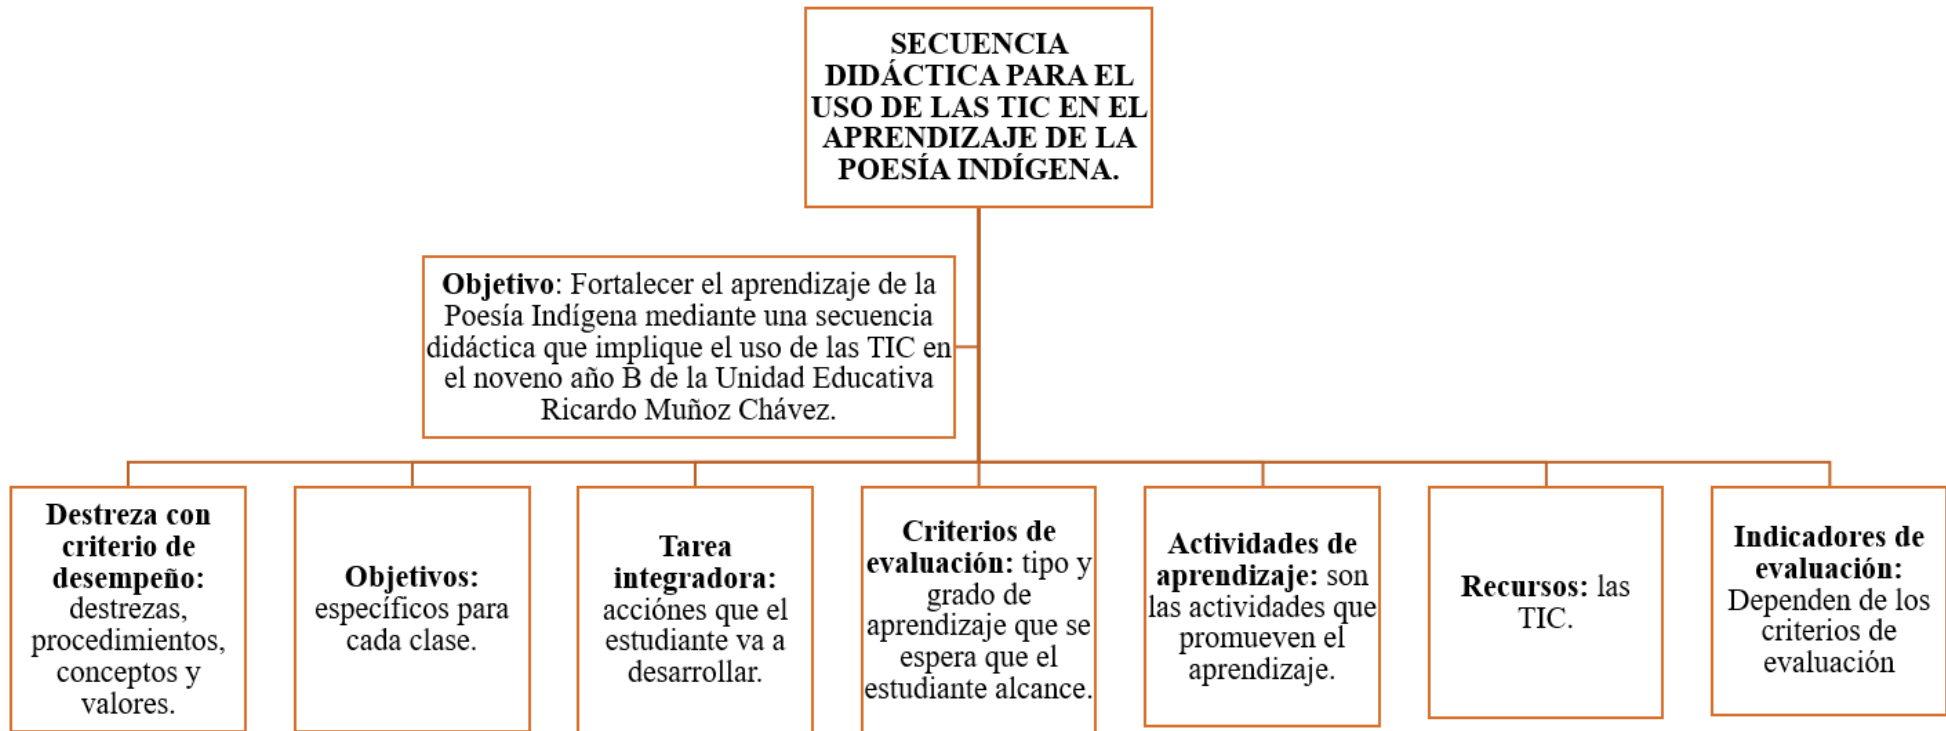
SECUENCIA DIDÁCTICA PARA EL USO DE LAS TIC EN EL APRENDIZAJE DE LA POESÍA INDÍGENA.

**Objetivo**: Fortalecer el aprendizaje de la Poesía Indígena mediante una secuencia didáctica que implique el uso de las TIC en el noveno año B de la Unidad Educativa Ricardo Muñoz Chávez.

**Destreza con criterio de desempeño:** destrezas, procedimientos, conceptos y valores.

**Objetivos:** específicos para cada clase.

**Tarea integradora:** acciónes que el estudiante va a desarrollar.

**Criterios de evaluación:** tipo y grado de aprendizaje que se espera que el estudiante alcance.

**Actividades de aprendizaje:** son las actividades que promueven el aprendizaje.

**Recursos:** las TIC.

**Indicadores de evaluación:** Dependen de los criterios de evaluación